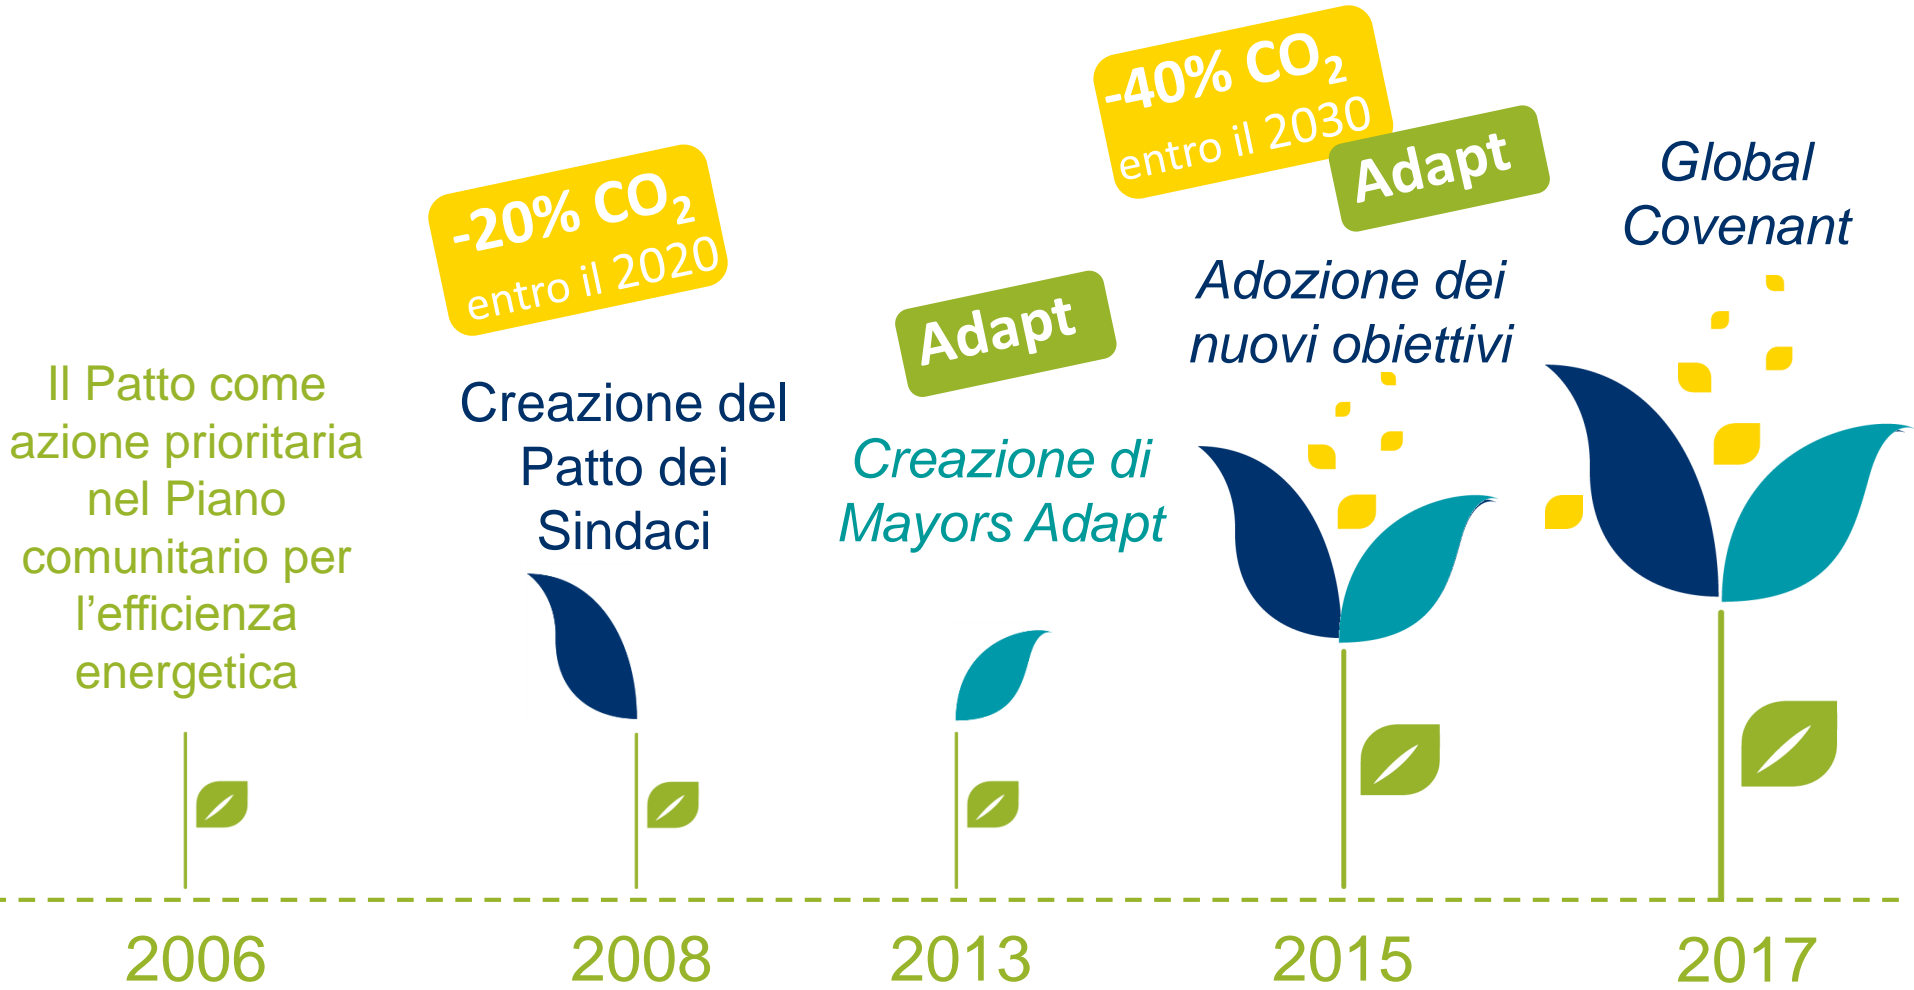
Il Patto come azione prioritaria nel Piano comunitario per l'efficienza energetica

2006

-20% $CO_2$ entro il 2020

Creazione del Patto dei Sindaci

2008

Adapt

Creazione di Mayors Adapt

2013

-40% $CO_2$ entro il 2030

Adapt

Adozione dei nuovi obiettivi

2015

Global Covenant

2017